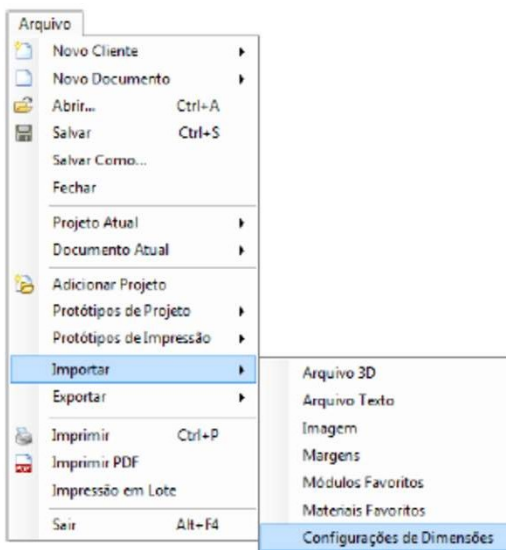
Arquivo

Novo Cliente
Novo Documento
Abrir... Ctrl+A
Salvar Ctrl+S
Salvar Como...
Fechar

Projeto Atual
Documento Atual

Adicionar Projeto
Protótipos de Projeto
Protótipos de Impressão

Importar
Exportar

Imprimir Ctrl+P
Imprimir PDF
Impressão em Lote

Sair Alt+F4

Arquivo 3D
Arquivo Texto
Imagem
Margens
Módulos Favoritos
Materiais Favoritos
Configurações de Dimensões